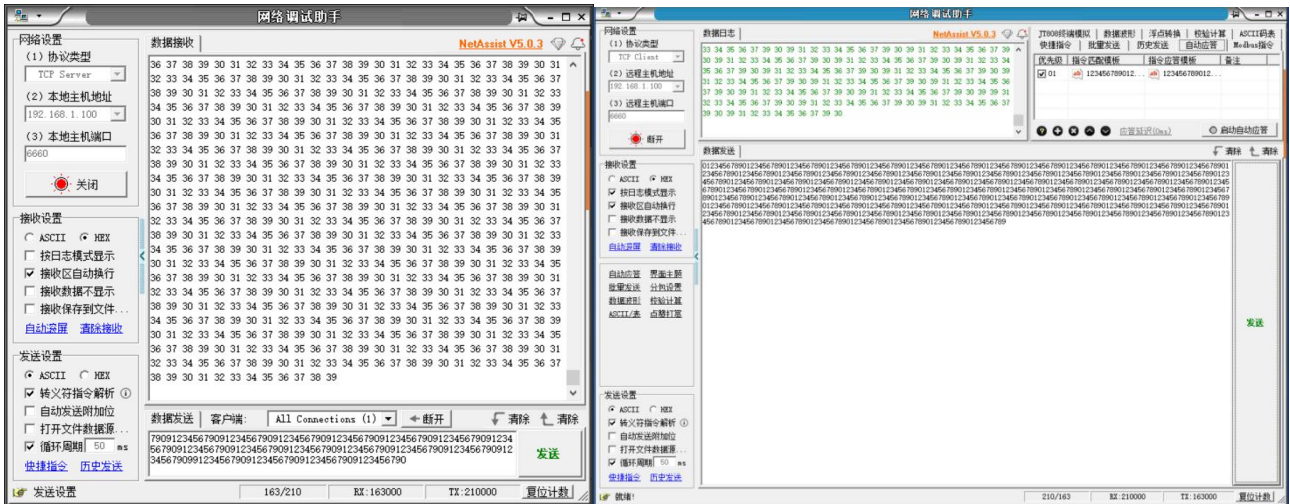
网络调试助手

网络设置
(1) 协议类型
TCP Server
(2) 本地主机地址
192.168.1.100
(3) 本地主机端口
6660
关闭

接收设置
ASCII HEX
按日志模式显示
接收区自动换行
接收数据不显示
接收保存到文件...
自动滚屏 清除接收

发送设置
ASCII HEX
转义符指令解析
自动发送附加位
打开文件数据源...
循环周期 50 ms
快捷指令 历史发送

数据接收
NetAssist V5.0.3

36 37 38 39 30 31 32 33 34 35 36 37 38 39 30 31 32 33 34 35 36 37 38 39 30 31 32 33 34 35 36 37 38 39 30 31 32 33 34 35 36 37 38 39 30 31 32 33 34 35 36 37 38 39 30 31 32 33 34 35 36 37 38 39 30 31 32 33 34 35 36 37 38 39 30 31 32 33 34 35 36 37 38 39 30 31 32 33 34 35 36 37 38 39 30 31 32 33 34 35 36 37 38 39 30 31 32 33 34 35 36 37 38 39 30 31 32 33 34 35 36 37 38 39 30 31 32 33 34 35 36 37 38 39 30 31 32 33 34 35 36 37 38 39 30 31 32 33 34 35 36 37 38 39 30 31 32 33 34 35 36 37 38 39 30 31 32 33 34 35 36 37 38 39 30 31 32 33 34 35 36 37 38 39 30 31 32 33 34 35 36 37 38 39 30 31 32 33 34 35 36 37 38 39 30 31 32 33 34 35 36 37 38 39 30 31 32 33 34 35 36 37 38 39 30 31 32 33 34 35 36 37 38 39 30 31 32 33 34 35 36 37 38 39

数据发送 客户端: All Connections (1) 断开 清除 清除
7909123456790912345679091234567909123456790912345679091234567909123456790912345679091234567909123456790912345679091234567909123456790912345679091234567909123456790
发送

发送设置 163/210 RX:163000 TX:210000 复位计数

网络调试助手

网络设置
(1) 协议类型
TCP Client
(2) 远程主机地址
192.168.1.100
(3) 远程主机端口
6660
断开

接收设置
ASCII HEX
按日志模式显示
接收区自动换行
接收数据不显示
接收保存到文件...
自动滚屏 清除接收

自动应答 界面卡顿
批量发送 分包设置
数据波形 校验计算
ASCII表 点赞打赏

发送设置
ASCII HEX
转义符指令解析
自动发送附加位
打开文件数据源...
循环周期 50 ms
快捷指令 历史发送

数据日志
NetAssist V5.0.3
33 34 35 36 37 38 39 30 31 32 33 34 35 36 37 38 39 30 31 32 33 34 35 36 37 38 39 30 31 32 33 34 35 36 37 38 39 30 31 32 33 34 35 36 37 38 39 30 31 32 33 34 35 36 37 38 39 30

JT808终端模拟 数据波形 浮点转换 校验计算 ASCII码表
快捷指令 批量发送 历史发送 自动应答 Modbus指令
优先级 指令匹配模板 指令应答模板 备注
01 123456789012... 123456789012...
应答延迟(0ms) 启动自动应答

数据发送 清除 清除
0123456789012345678901234567890123456789012345678901234567890123456789012345678901234567890123456789
发送

就绪! 210/163 RX:210000 TX:163000 复位计数